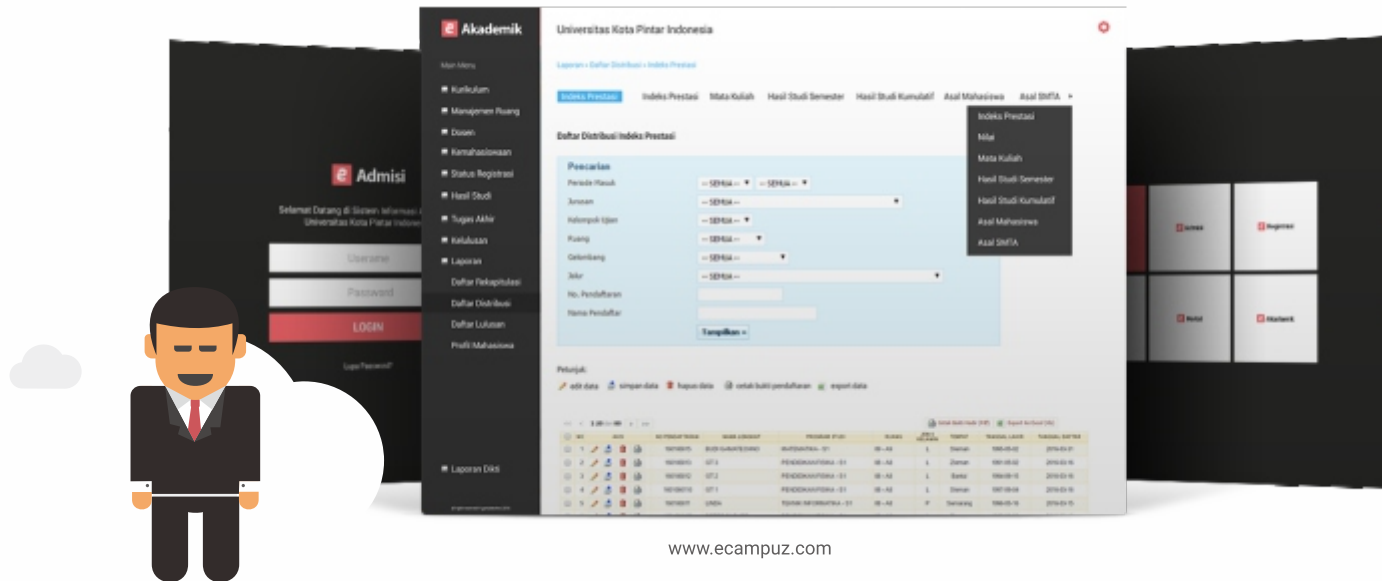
Admisi

Selamat Datang di Sistem Informasi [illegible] Universitas Kota Pintar Indone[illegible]

Username

Password

LOGIN

Lupa Password?

Akademik

Main Menu

Kurikulum

Manajemen Ruang

Dosen

Kemahasiswaan

Status Registrasi

Hasil Studi

Tugas Akhir

Kelulusan

Laporan

Daftar Rekapitulasi

Daftar Distribusi

Daftar Lulusan

Profil Mahasiswa

Laporan Dikti

Universitas Kota Pintar Indonesia

Laporan › Daftar Distribusi › Indeks Prestasi

Indeks Prestasi | Indeks Prestasi | Mata Kuliah | Hasil Studi Semester | Hasil Studi Kumulatif | Asal Mahasiswa | Asal SMTA ▸

Indeks Prestasi
Nilai
Mata Kuliah
Hasil Studi Semester
Hasil Studi Kumulatif
Asal Mahasiswa
Asal SMTA

Daftar Distribusi Indeks Prestasi

Pencarian

Periode Masuk -- SEMUA -- -- SEMUA --
Jurusan -- SEMUA --
Kelompok tujuan -- SEMUA --
Ruang -- SEMUA --
Gelombang -- SEMUA --
Jalur -- SEMUA --
No. Pendaftaran
Nama Pendaftar

Tampilkan »

Petunjuk:
edit data | simpan data | hapus data | cetak bukti pendaftaran | export data

Admisi | Registrasi | Hotel | Alumni

www.ecampuz.com